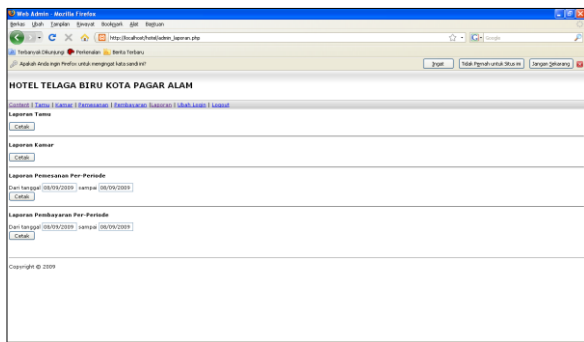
Web Admin - Mozilla Firefox

Berkas Ubah Tampilan Riwayat Bookmark Alat Bantuan

http://localhost/hotel/admin_laporan.php

Google

Terbanyak Dikunjungi Perkenalan Berita Terbaru

Apakah Anda ingin Firefox untuk mengingat kata sandi ini?

Ingat Tidak Pernah untuk Situs ini Jangan Sekarang

HOTEL TELAGA BIRU KOTA PAGAR ALAM

Content | Tamu | Kamar | Pemesanan | Pembayaran | Laporan | Ubah Login | Logout

Laporan Tamu

Cetak

Laporan Kamar

Cetak

Laporan Pemesanan Per-Periode

Dari tanggal 08/09/2009 sampai 08/09/2009

Cetak

Laporan Pembayaran Per-Periode

Dari tanggal 08/09/2009 sampai 08/09/2009

Cetak

Copyright © 2009